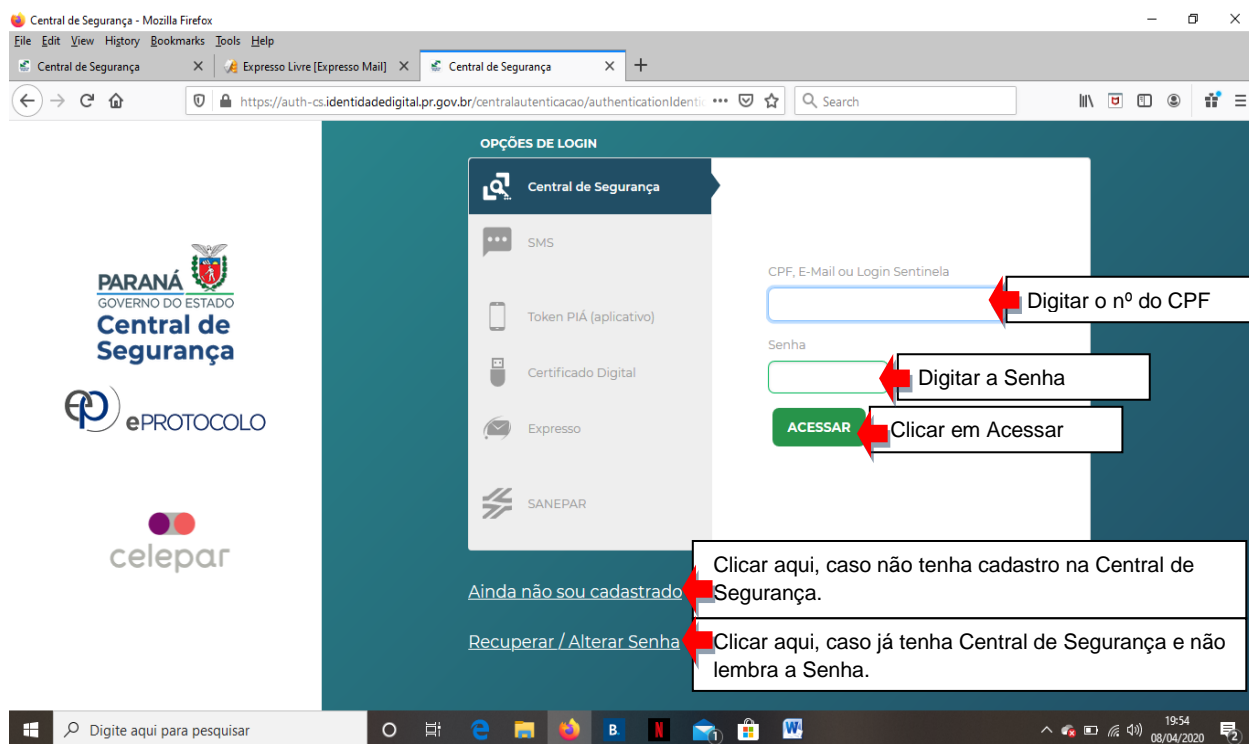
Central de Segurança - Mozilla Firefox

File Edit View History Bookmarks Tools Help

Central de Segurança
Expresso Livre [Expresso Mail]
Central de Segurança

https://auth-cs.identidadedigital.pr.gov.br/centralautenticacao/authenticationIdenti

Search

PARANÁ
GOVERNO DO ESTADO
Central de Segurança

ePROTOCOLO

celepar

OPÇÕES DE LOGIN

Central de Segurança

SMS

Token PIÁ (aplicativo)

Certificado Digital

Expresso

SANEPAR

CPF, E-Mail ou Login Sentinela

Digitar o nº do CPF

Senha

Digitar a Senha

ACESSAR

Clicar em Acessar

Ainda não sou cadastrado

Clicar aqui, caso não tenha cadastro na Central de Segurança.

Recuperar / Alterar Senha

Clicar aqui, caso já tenha Central de Segurança e não lembra a Senha.

Digite aqui para pesquisar

19:54
08/04/2020